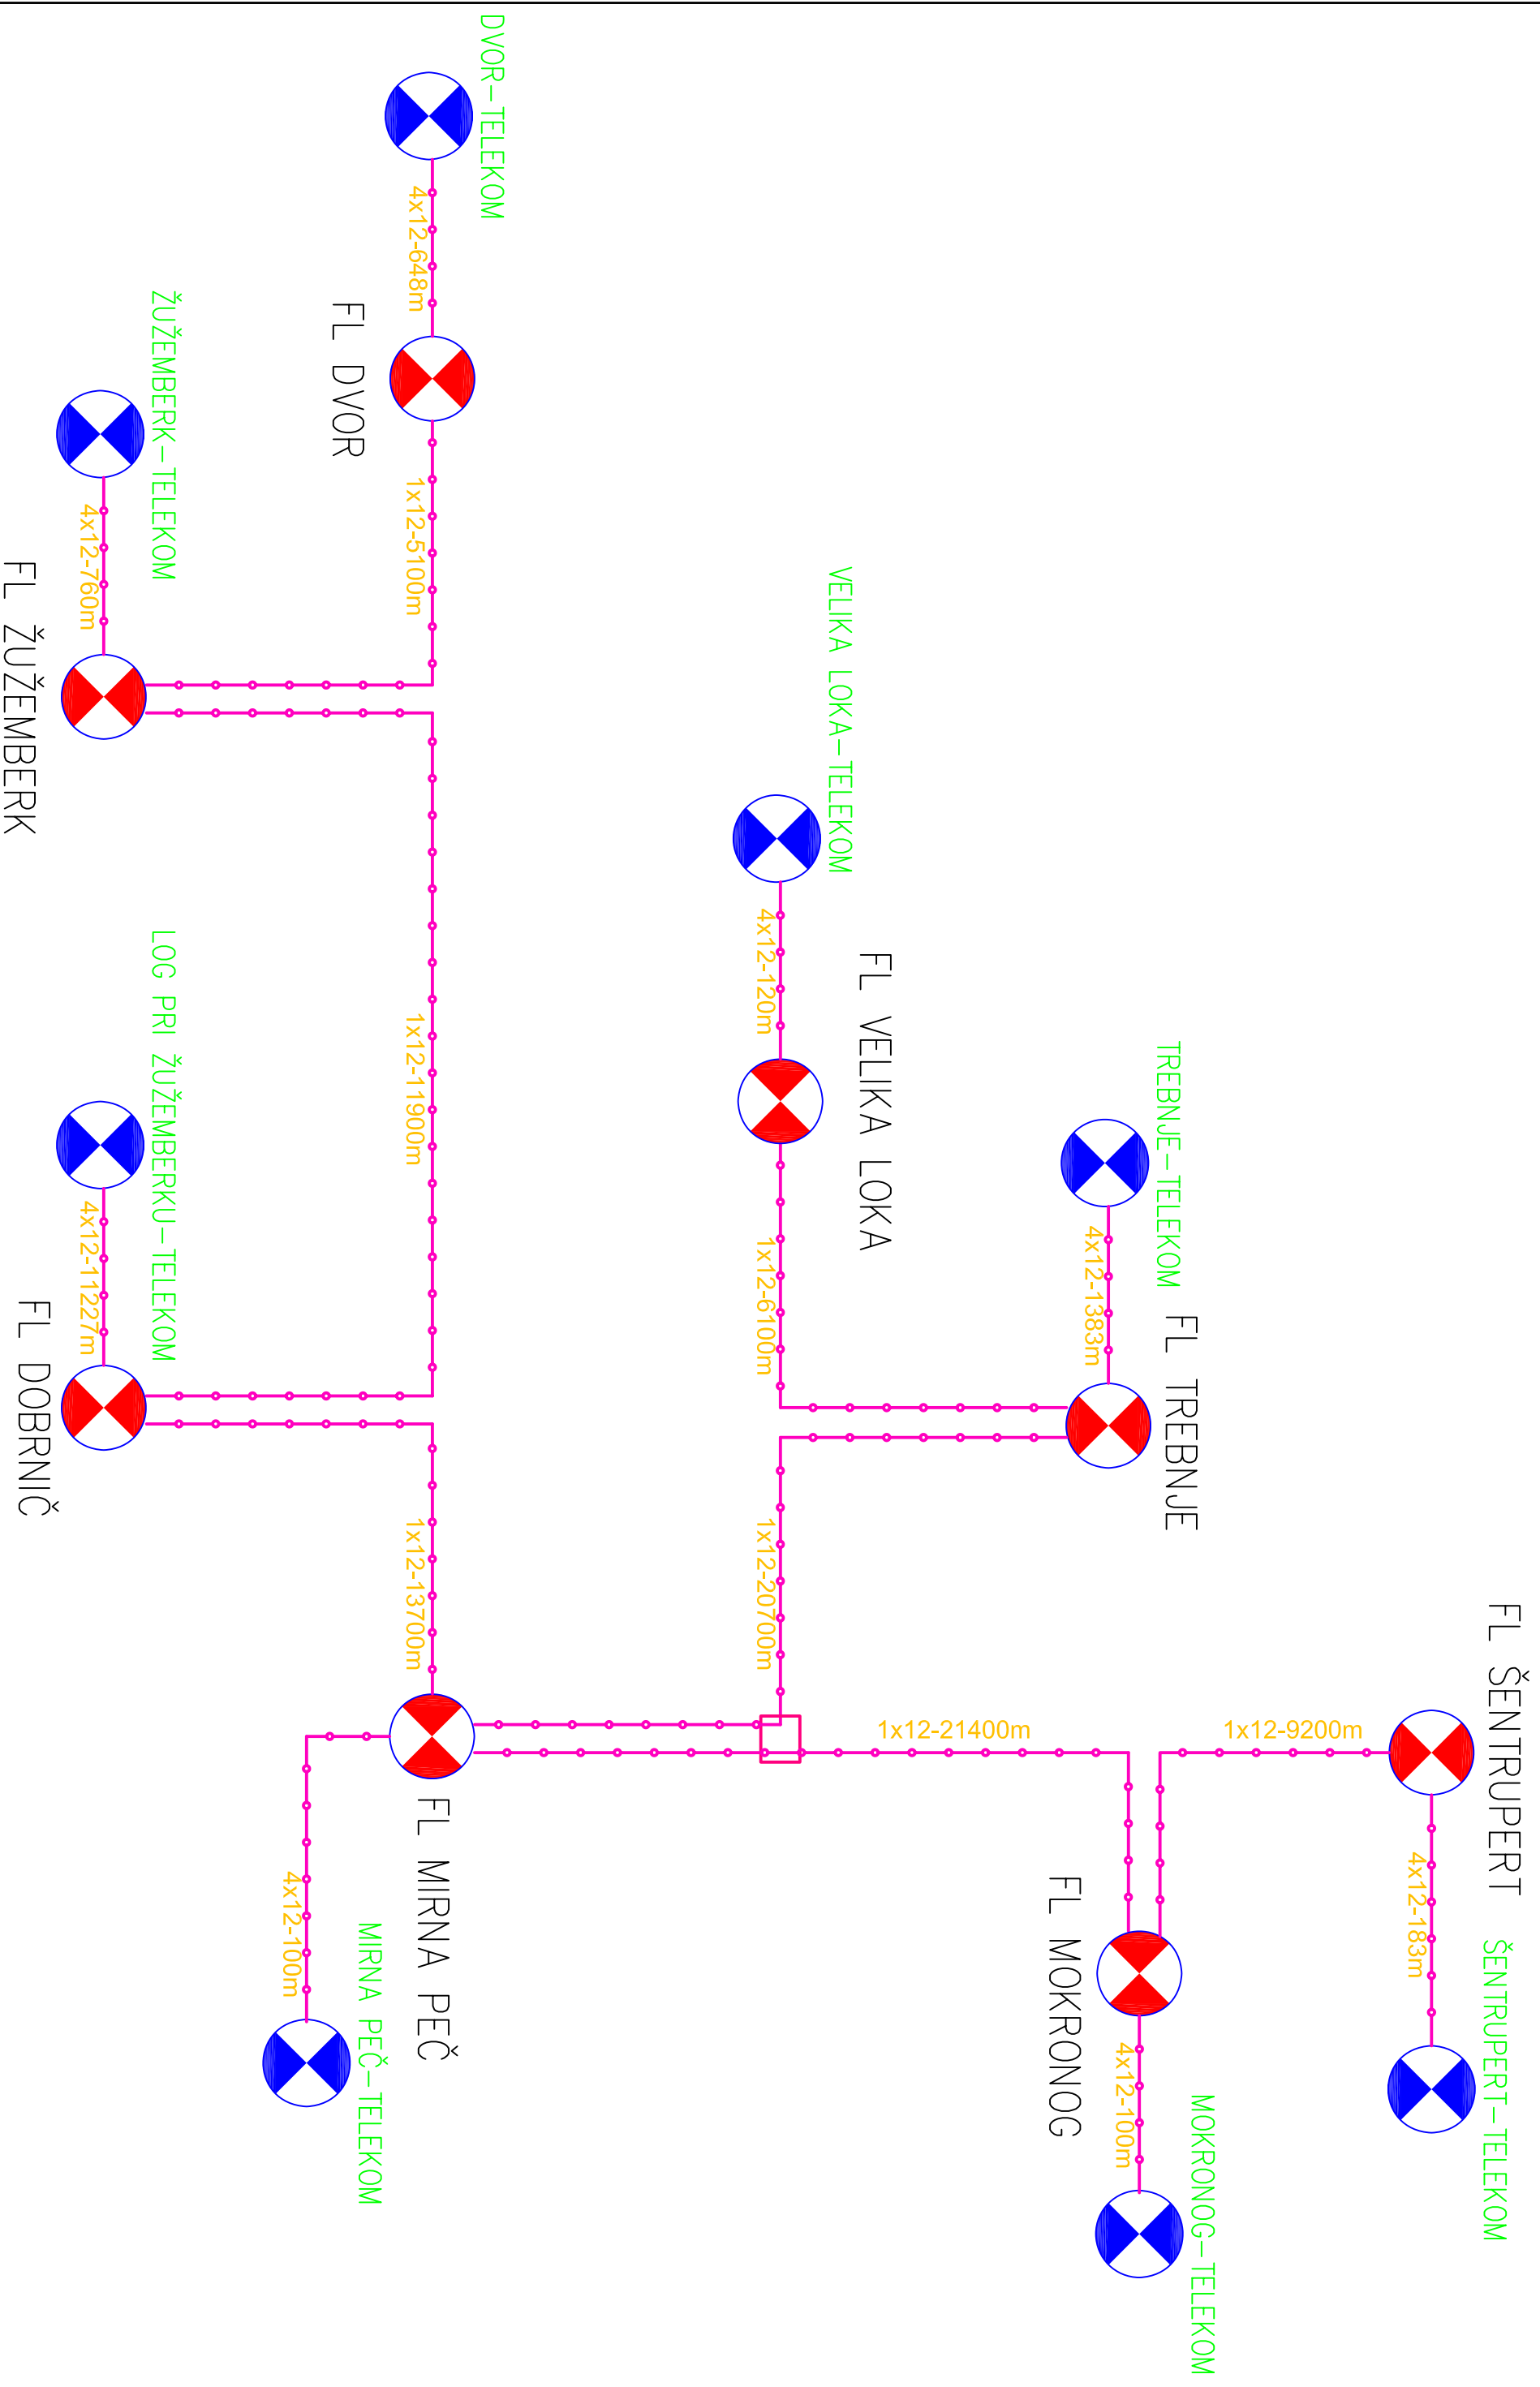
DVOR–TELEKOM
4x12-648m
FL DVOR
1x12-5100m
ŽUŽEMBERK–TELEKOM
4x12-760m
FL ŽUŽEMBERK
VELIKA LOKA–TELEKOM
4x12-120m
FL VELIKA LOKA
1x12-11900m
LOG PRI ŽUŽEMBERKU–TELEKOM
4x12-11227m
FL DOBRNIČ
1x12-6100m
TREBNJE–TELEKOM
4x12-1383m
FL TREBNJE
1x12-13700m
1x12-20700m
FL ŠENTRUPERT
1x12-21400m
1x12-9200m
4x12-183m
ŠENTRUPERT–TELEKOM
FL MIRNA PEČ
4x12-100m
MIRNA PEČ–TELEKOM
FL MOKRONOG
4x12-100m
MOKRONOG–TELEKOM